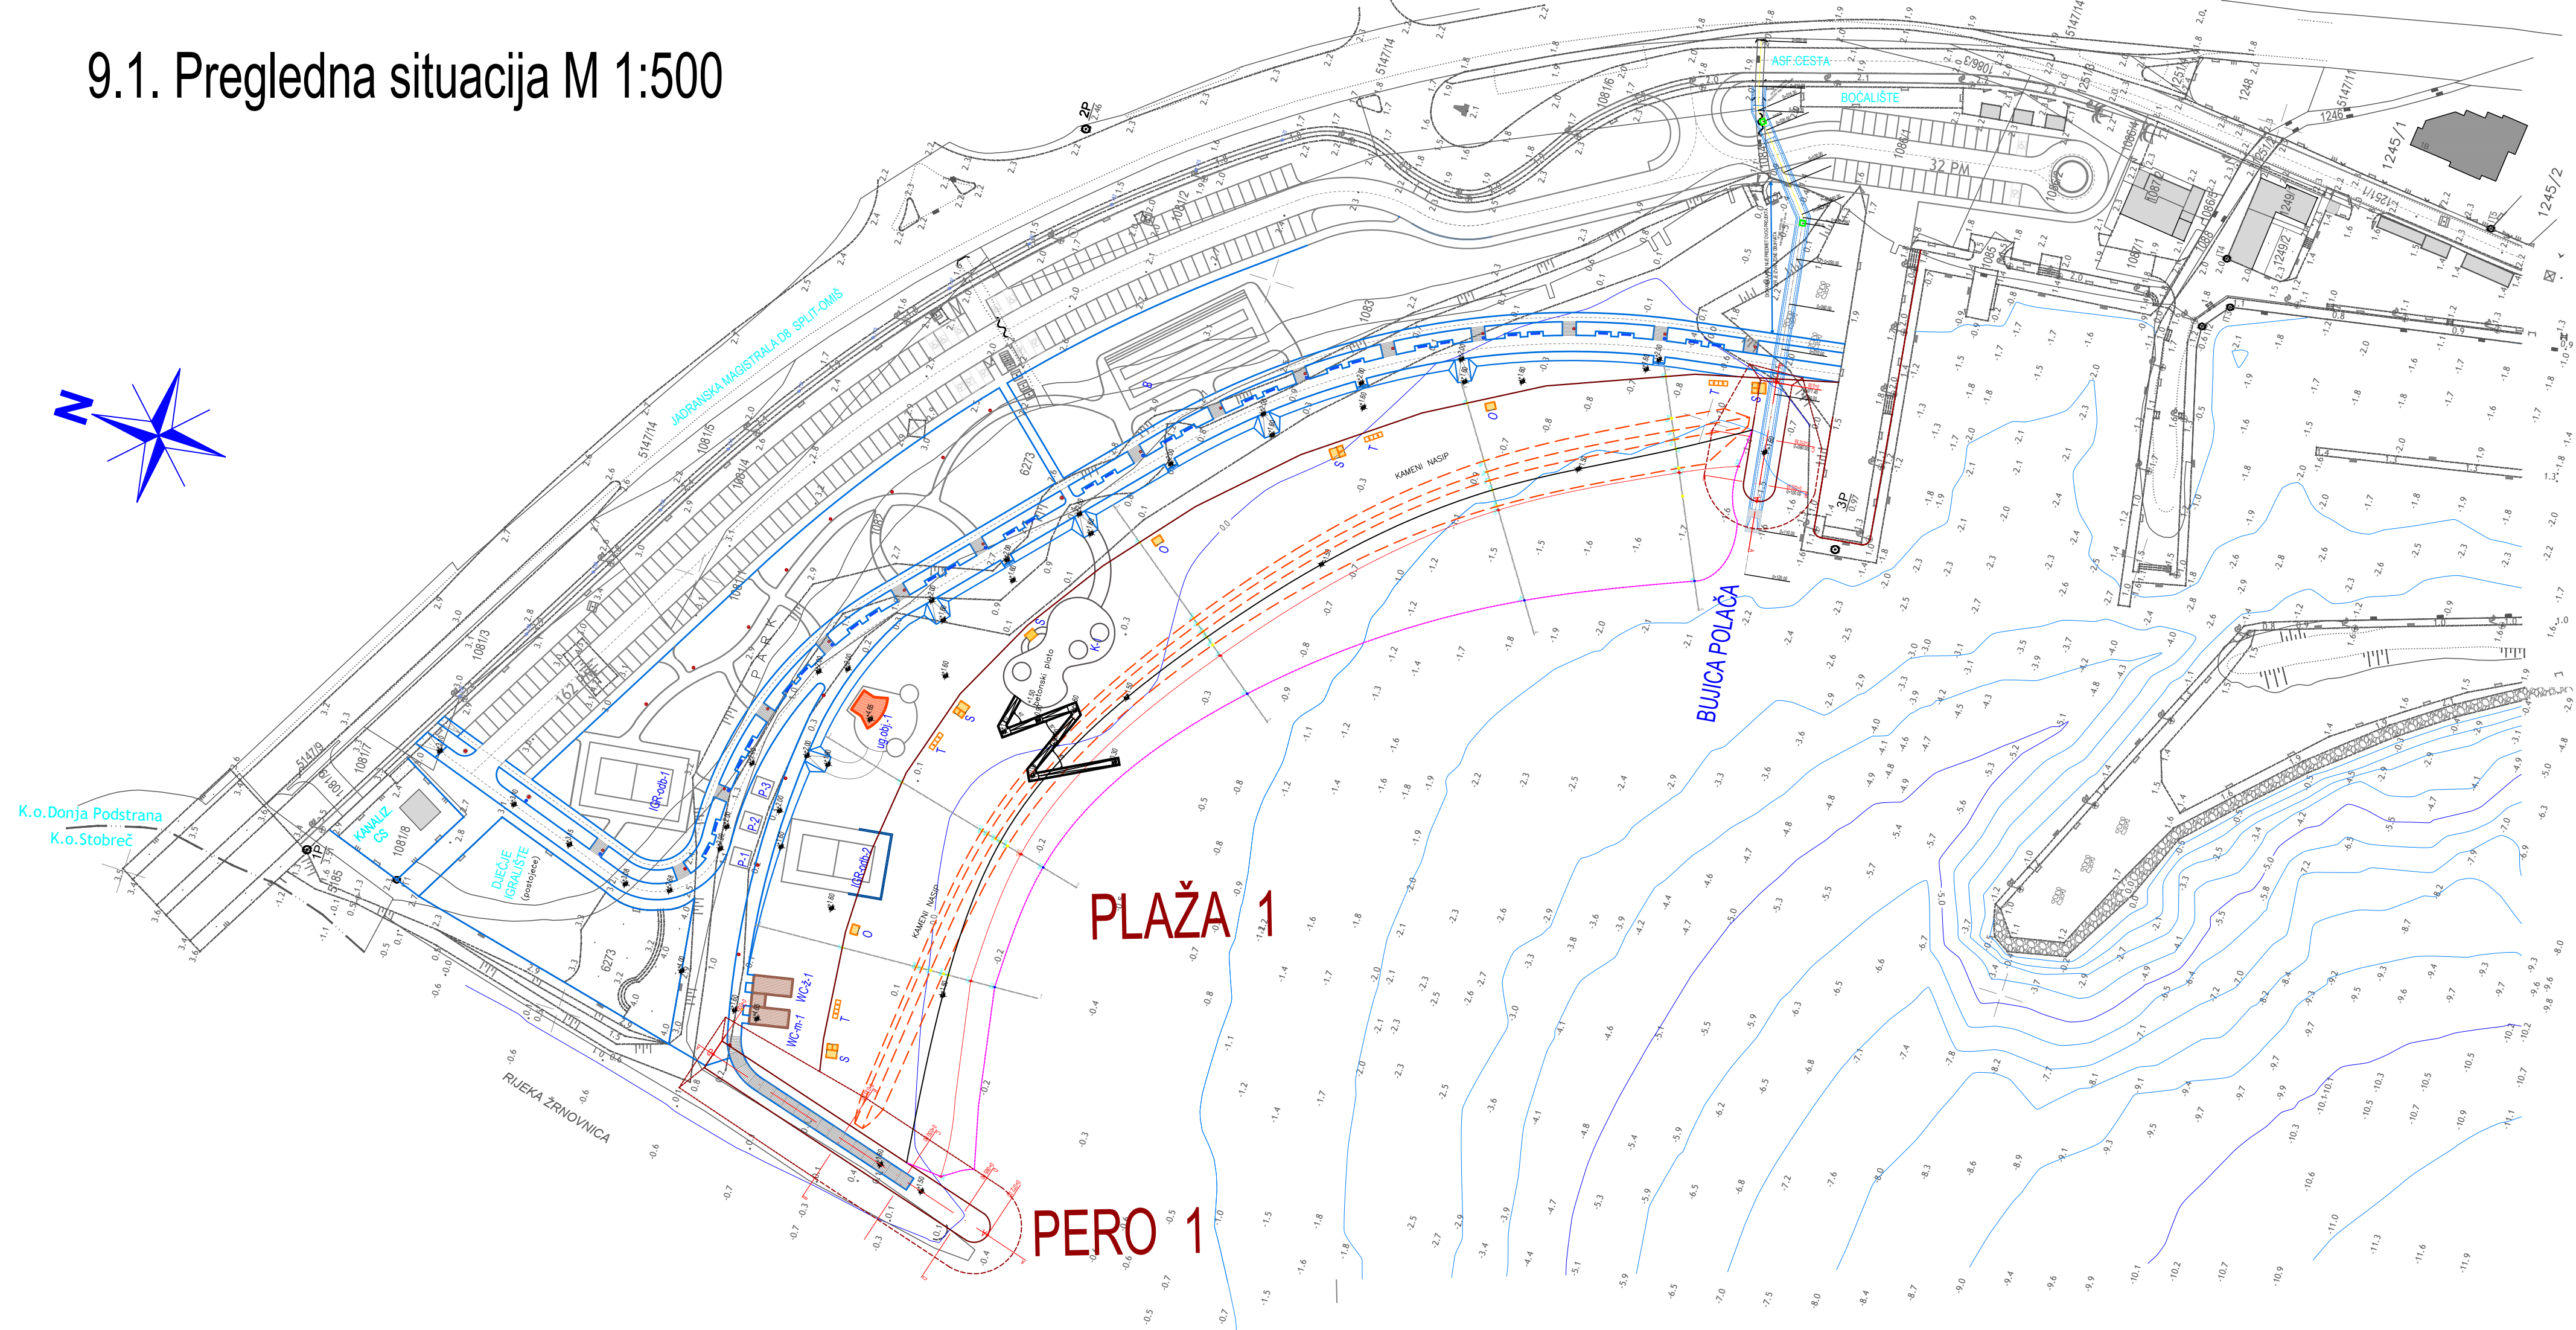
9.1. Pregledna situacija M 1:500

N

JADRANSKA MAGISTRALA D8 SPLIT-OMIŠ

ASF. CESTA

BOČALIŠTE

32 PM

PARK

KAMENI NASIP

BUJICA POLAČA

PLAŽA 1

PERO 1

K.o.Donja Podstrana
K.o.Stobreč

KANALIZ. CS

DJEČJE IGRALIŠTE (postojeće)

RIJEKA ŽRNOVNICA

1P

2P

3P

5147/14

1081/5

1081/4

1081/3

1081/7

1081/8

6273

1083

1082

1081/2

1081/6

1245/1

1245/2

1248

1249

1249/2

1086/4

1086/3

1087/1

1088

1085

1251/1

1251/2

5147/11

1246

GR-odb-1

GR-odb-2

P-1

P-2

P-3

WC-ž-1

WC-m-1

ug.obj.-1

K-1

S

T

O

KAMENI NASIP